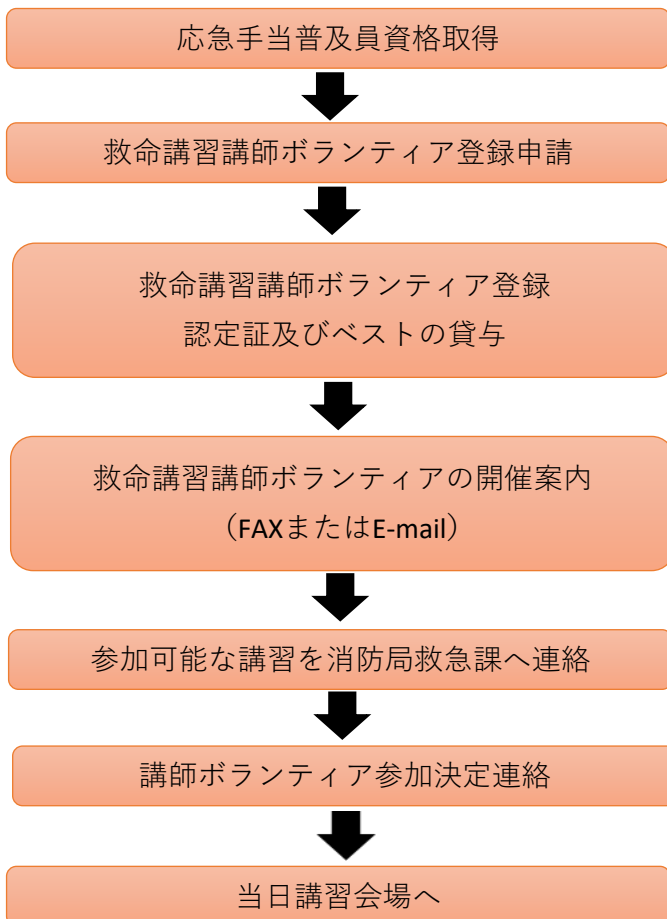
応急手当普及員資格取得

救命講習講師ボランティア登録申請

救命講習講師ボランティア登録
認定証及びベストの貸与

救命講習講師ボランティアの開催案内
（FAXまたはE-mail）

参加可能な講習を消防局救急課へ連絡

講師ボランティア参加決定連絡

当日講習会場へ